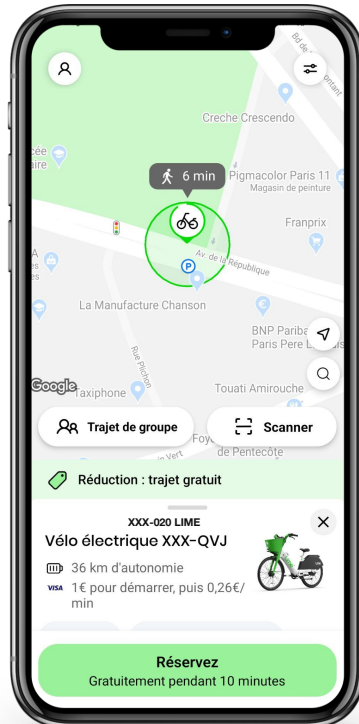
Bd de

Creche Crescendo

cée
ne

6 min

Pigmacolor Paris 11
Magasin de peinture

Franprix

Av. de la République

A
es

La Manufacture Chanson

BNP Pariba
Paris Pere La

Rue Pichon

Google

Taxiphone

Touati Amirouche

Trajet de groupe

Scanner

Foy
Vert

de Pentecôte

Réduction : trajet gratuit

XXX-020 LIME

Vélo électrique XXX-QVJ

36 km d'autonomie

VISA 1€ pour démarrer, puis 0,26€/min

Réservez
Gratuitement pendant 10 minutes